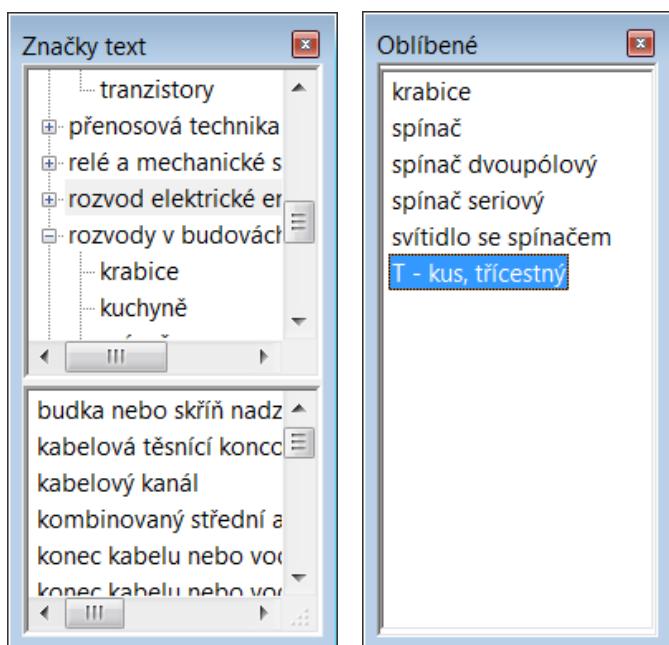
Značky text

tranzistory
přenosová technika
relé a mechanické s
rozvod elektrické er
rozvody v budovách
krabice
kuchyně

budka nebo skříň nadz
kabelová těsnící konco
kabelový kanál
kombinovaný střední a
konec kabelu nebo vo
konec kabelu nebo vo

Oblíbené

krabice
spínač
spínač dvoupólový
spínač seriový
svítidlo se spínačem
T - kus, třícestný